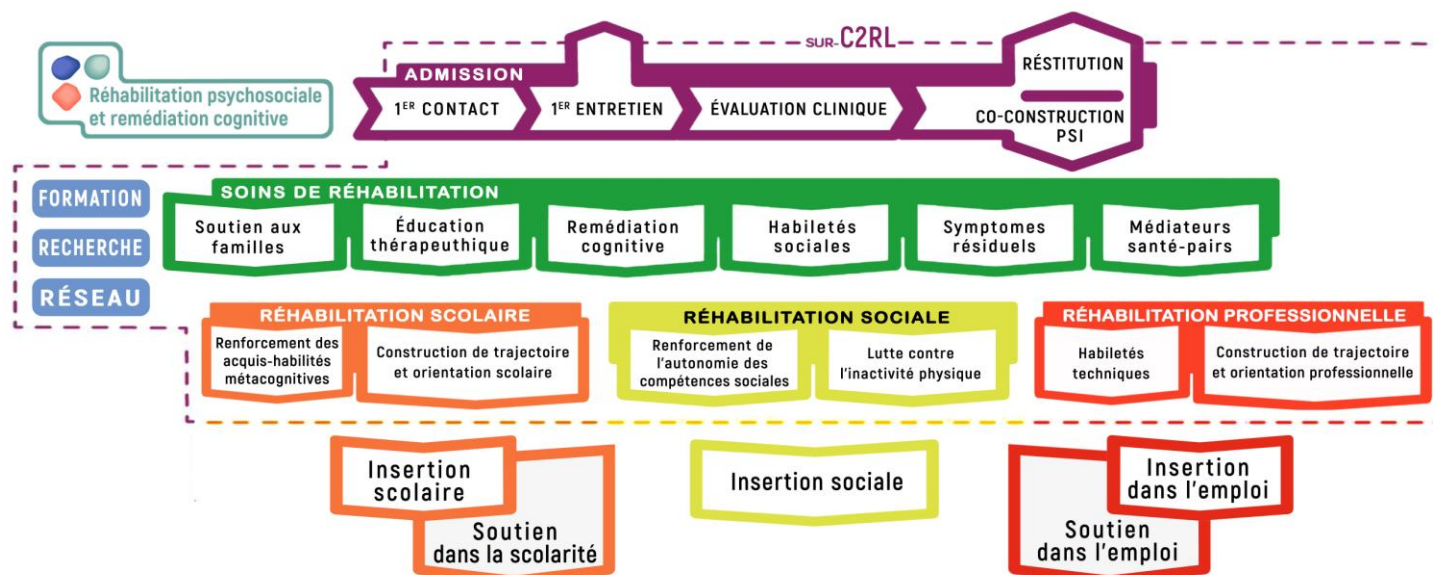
Réhabilitation psychosociale et remédiation cognitive

SUR-C2RL

ADMISSION

1$^{ER}$ CONTACT

1$^{ER}$ ENTRETIEN

ÉVALUATION CLINIQUE

RÉSTITUTION

CO-CONSTRUCTION PSI

FORMATION

RECHERCHE

RÉSEAU

SOINS DE RÉHABILITATION

Soutien aux familles

Éducation thérapeuthique

Remédiation cognitive

Habiletés sociales

Symptomes résiduels

Médiateurs santé-pairs

RÉHABILITATION SCOLAIRE

Renforcement des acquis-habilités métacognitives

Construction de trajectoire et orientation scolaire

RÉHABILITATION SOCIALE

Renforcement de l'autonomie des compétences sociales

Lutte contre l'inactivité physique

RÉHABILITATION PROFESSIONNELLE

Habiletés techniques

Construction de trajectoire et orientation professionnelle

Insertion scolaire

Soutien dans la scolarité

Insertion sociale

Insertion dans l'emploi

Soutien dans l'emploi